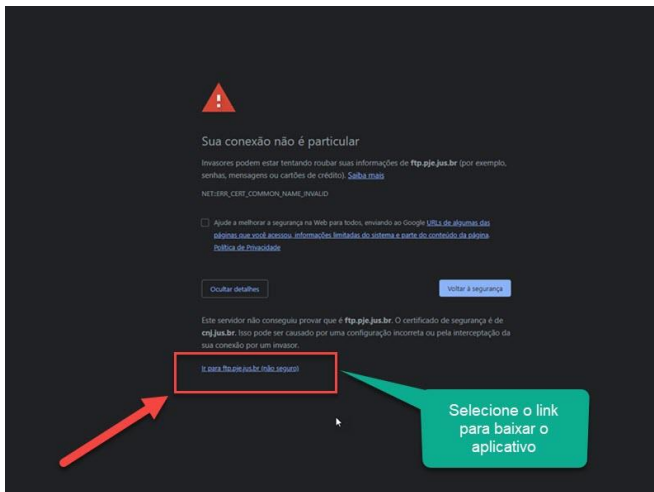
Sua conexão não é particular

Invasores podem estar tentando roubar suas informações de **ftp.pje.jus.br** (por exemplo, senhas, mensagens ou cartões de crédito). Saiba mais

NET::ERR_CERT_COMMON_NAME_INVALID

Ajude a melhorar a segurança na Web para todos, enviando ao Google URLs de algumas das páginas que você acessou, informações limitadas do sistema e parte do conteúdo da página. Política de Privacidade

Ocultar detalhes

Voltar à segurança

Este servidor não conseguiu provar que é **ftp.pje.jus.br**. O certificado de segurança é de **cnj.jus.br**. Isso pode ser causado por uma configuração incorreta ou pela interceptação da sua conexão por um invasor.

Ir para ftp.pje.jus.br (não seguro)

Selecione o link para baixar o aplicativo